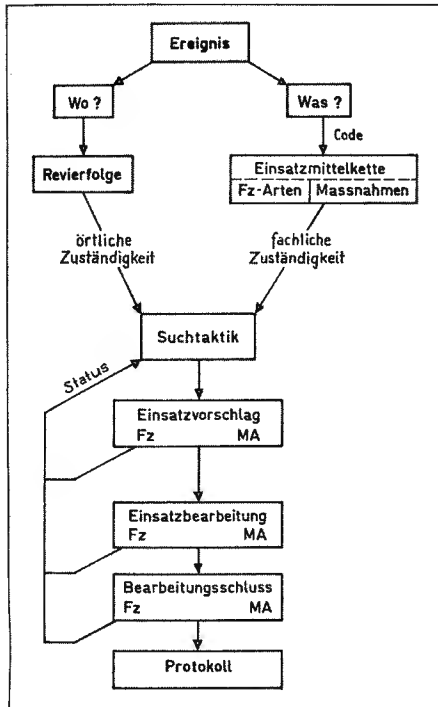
Ereignis

Wo ?

Was ?

Code

Revierfolge

Einsatzmittelkette

| Fz-Arten | Massnahmen |
|---|---|

örtliche Zuständigkeit

fachliche Zuständigkeit

Suchtaktik

Status

Einsatzvorschlag
Fz MA

Einsatzbearbeitung
Fz MA

Bearbeitungsschluss
Fz MA

Protokoll